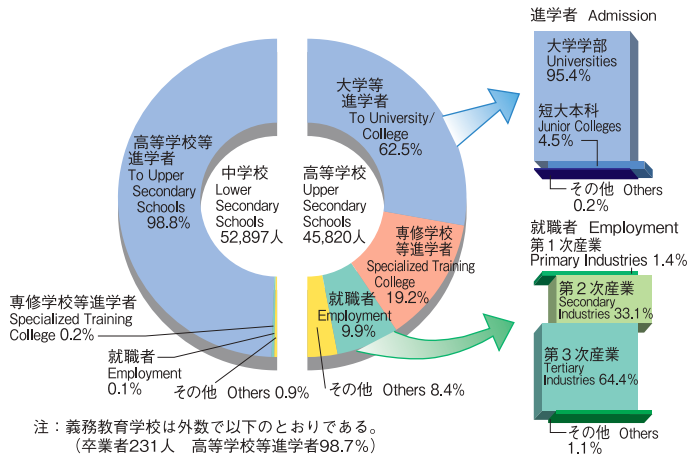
高等学校等進学者
To Upper Secondary Schools
98.8%

中学校
Lower Secondary Schools
52,897人

専修学校等進学者
Specialized Training College 0.2%

就職者
Employment
0.1%

その他 Others 0.9%

大学等進学者
To University/College
62.5%

高等学校
Upper Secondary Schools
45,820人

専修学校等進学者
Specialized Training College
19.2%

就職者
Employment
9.9%

その他 Others 8.4%

進学者 Admission

大学学部
Universities
95.4%

短大本科
Junior Colleges
4.5%

その他 Others
0.2%

就職者 Employment

第１次産業
Primary Industries 1.4%

第２次産業
Secondary Industries 33.1%

第３次産業
Tertiary Industries 64.4%

その他 Others
1.1%

注：義務教育学校は外数で以下のとおりである。
（卒業者231人 高等学校等進学者98.7%）